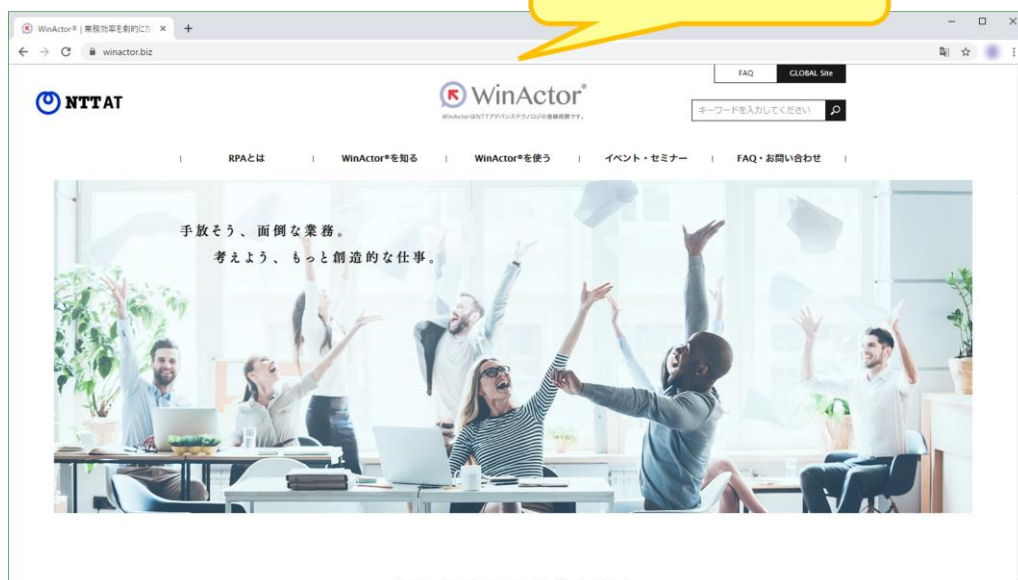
WinActor® | 業務効率を劇的にか ×
winactor.biz

NTTAT

WinActor®
WinActorはNTTアドバンステクノロジの登録商標です。

FAQ
GLOBAL Site
キーワードを入力してください

RPAとは
WinActor®を知る
WinActor®を使う
イベント・セミナー
FAQ・お問い合わせ

手放そう、面倒な業務。
考えよう、もっと創造的な仕事。